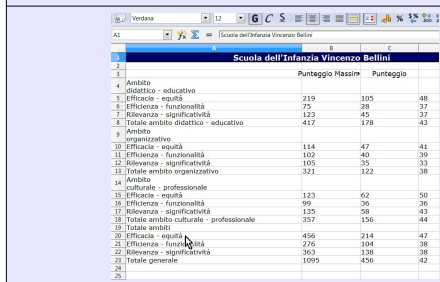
Verdana 12 G C S

A1 Scuola dell'Infanzia Vincenzo Bellini

| | A | B | C | |
|---|---|---|---|---|
| 1 | Scuola dell'Infanzia Vincenzo Bellini | | | |
| 2 | | | | |
| 3 | | Punteggio Massim | Punteggio | |
| 4 | Ambito didattico - educativo | | | |
| 5 | Efficacia - equità | 219 | 105 | 48 |
| 6 | Efficienza - funzionalità | 75 | 28 | 37 |
| 7 | Rilevanza - significatività | 123 | 45 | 37 |
| 8 | Totale ambito didattico - educativo | 417 | 178 | 43 |
| 9 | Ambito organizzativo | | | |
| 10 | Efficacia - equità | 114 | 47 | 41 |
| 11 | Efficienza - funzionalità | 102 | 40 | 39 |
| 12 | Rilevanza - significatività | 105 | 35 | 33 |
| 13 | Totale ambito organizzativo | 321 | 122 | 38 |
| 14 | Ambito culturale - professionale | | | |
| 15 | Efficacia - equità | 123 | 62 | 50 |
| 16 | Efficienza - funzionalità | 99 | 36 | 36 |
| 17 | Rilevanza - significatività | 135 | 58 | 43 |
| 18 | Totale ambito culturale - professionale | 357 | 156 | 44 |
| 19 | Totale ambiti | | | |
| 20 | Efficacia - equità | 456 | 214 | 47 |
| 21 | Efficienza - funzionalità | 276 | 104 | 38 |
| 22 | Rilevanza - significatività | 363 | 138 | 38 |
| 23 | Totale generale | 1095 | 456 | 42 |
| 24 | | | | |
| 25 | | | | |